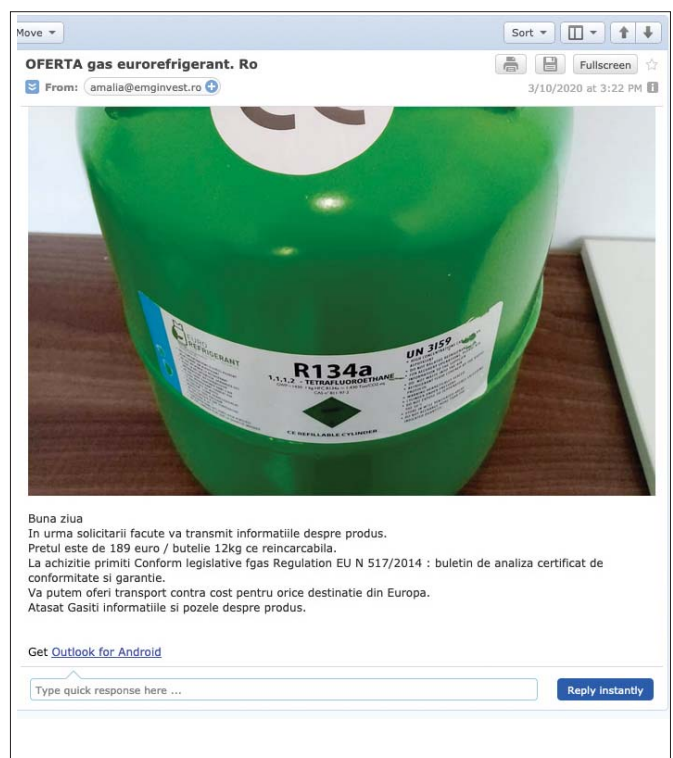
Move ▾

Sort ▾

OFERTA gas eurorefrigerant. Ro

Fullscreen

From: amalia@emginvest.ro

3/10/2020 at 3:22 PM

CE

EURO REFRIGERANT

R134a

1,1,1,2 - TETRAFLUOROETHANE

UN 3159

CE REFILLABLE CYLINDER

Buna ziua
In urma solicitarii facute va transmit informatiile despre produs.
Pretul este de 189 euro / butelie 12kg ce reincarcabila.
La achizitie primiti Conform legislative fgas Regulation EU N 517/2014 : buletin de analiza certificat de conformitate si garantie.
Va putem oferi transport contra cost pentru orice destinatie din Europa.
Atasat Gasiti informatiile si pozele despre produs.

Get Outlook for Android

Type quick response here ...

Reply instantly